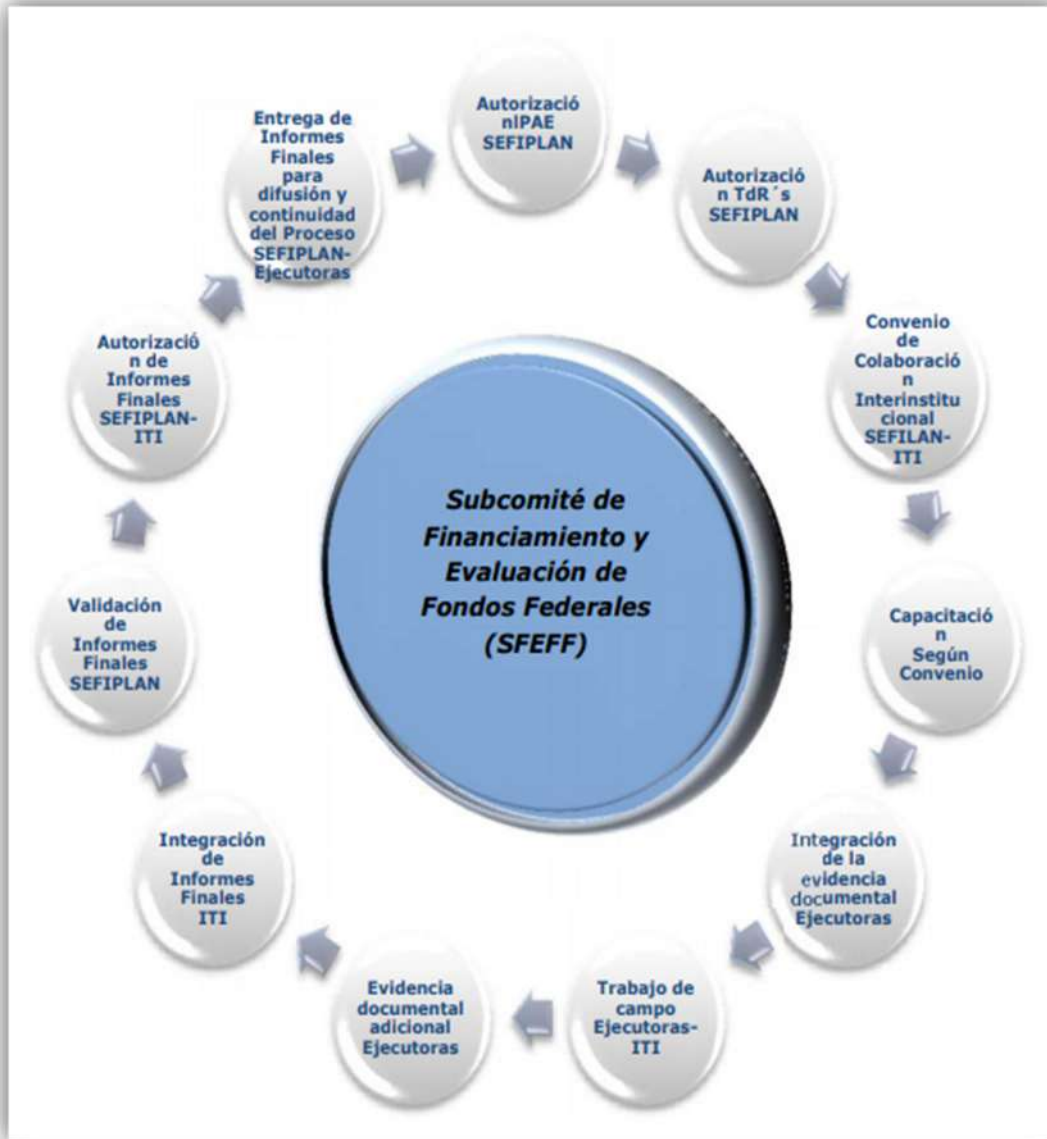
Subcomité de Financiamiento y Evaluación de Fondos Federales (SFEFF)

Autorizació nPAE SEFIPLAN

Autorizació n TdR´s SEFIPLAN

Convenio de Colaboració n Interinstitu cional SEFILAN-ITI

Capacitació n Según Convenio

Integración de la evidencia documental Ejecutoras

Trabajo de campo Ejecutoras-ITI

Evidencia documental adicional Ejecutoras

Integración de Informes Finales ITI

Validación de Informes Finales SEFIPLAN

Autorizació n de Informes Finales SEFIPLAN-ITI

Entrega de Informes Finales para difusión y continuidad del Proceso SEFIPLAN-Ejecutoras